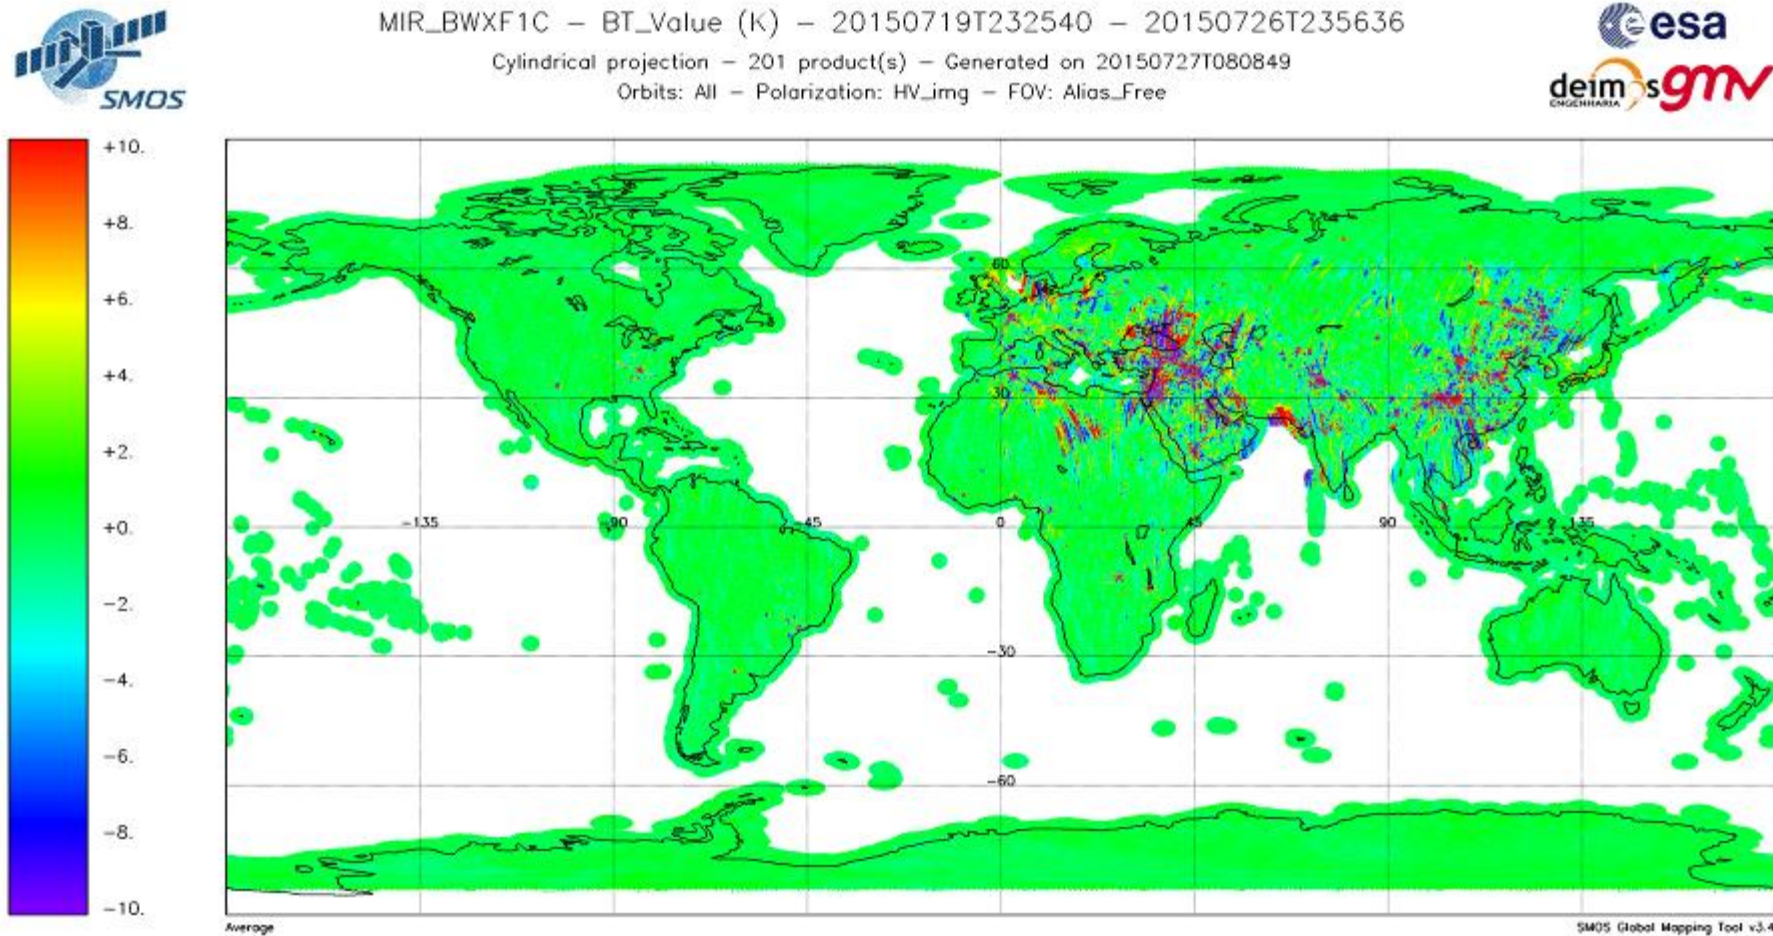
SMOS

MIR_BWXF1C – BT_Value (K) – 20150719T232540 – 20150726T235636
Cylindrical projection – 201 product(s) – Generated on 20150727T080849
Orbits: All – Polarization: HV_img – FOV: Alias_Free

esa
deimos ENGENHARIA gmv

+10.
+8.
+6.
+4.
+2.
+0.
-2.
-4.
-6.
-8.
-10.

60
30
-135
-90
-45
0
45
90
135
-30
-60

Average
SMOS Global Mapping Tool v3.4